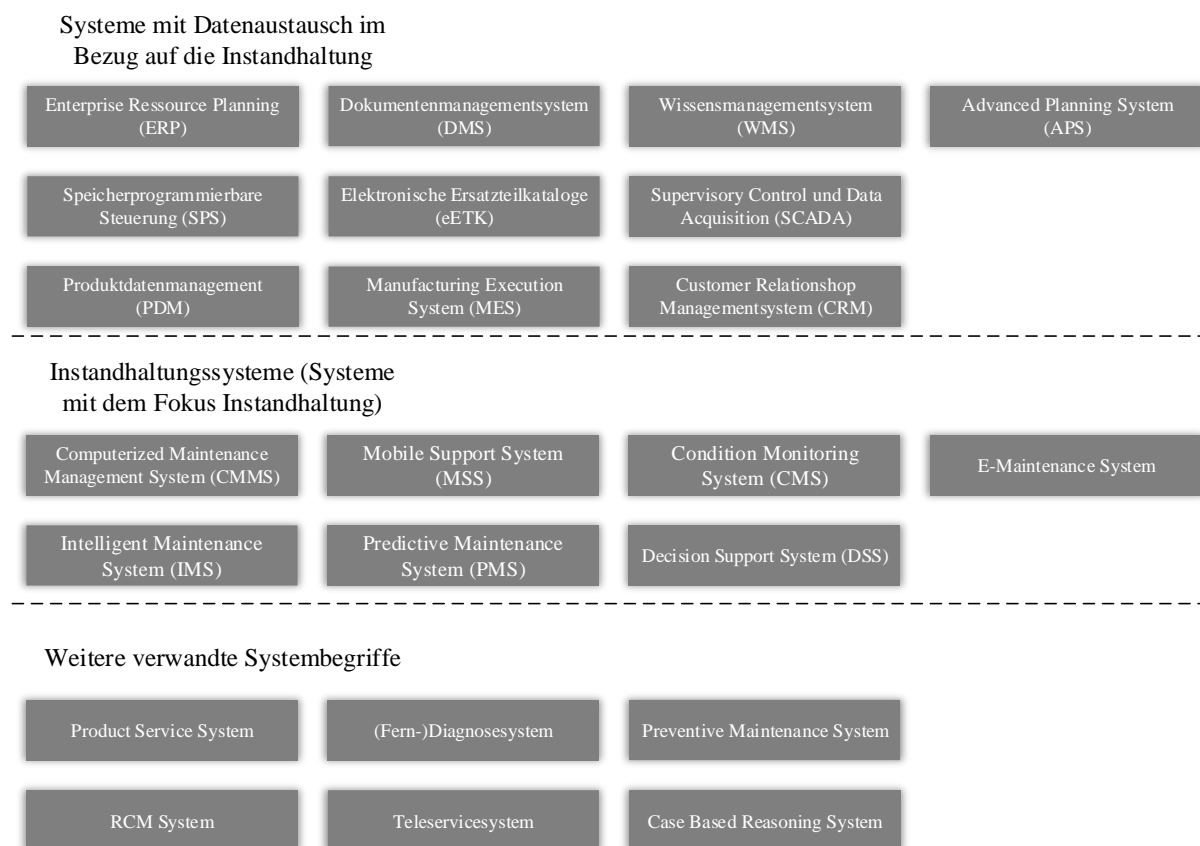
Systeme mit Datenaustausch im Bezug auf die Instandhaltung

Enterprise Ressource Planning (ERP)

Dokumentenmanagementsystem (DMS)

Wissensmanagementsystem (WMS)

Advanced Planning System (APS)

Speicherprogrammierbare Steuerung (SPS)

Elektronische Ersatzteilkataloge (eETK)

Supervisory Control und Data Acquisition (SCADA)

Produktdatenmanagement (PDM)

Manufacturing Execution System (MES)

Customer Relationshop Managementsystem (CRM)

Instandhaltungssysteme (Systeme mit dem Fokus Instandhaltung)

Computerized Maintenance Management System (CMMS)

Mobile Support System (MSS)

Condition Monitoring System (CMS)

E-Maintenance System

Intelligent Maintenance System (IMS)

Predictive Maintenance System (PMS)

Decision Support System (DSS)

Weitere verwandte Systembegriffe

Product Service System

(Fern-)Diagnosesystem

Preventive Maintenance System

RCM System

Teleservicesystem

Case Based Reasoning System